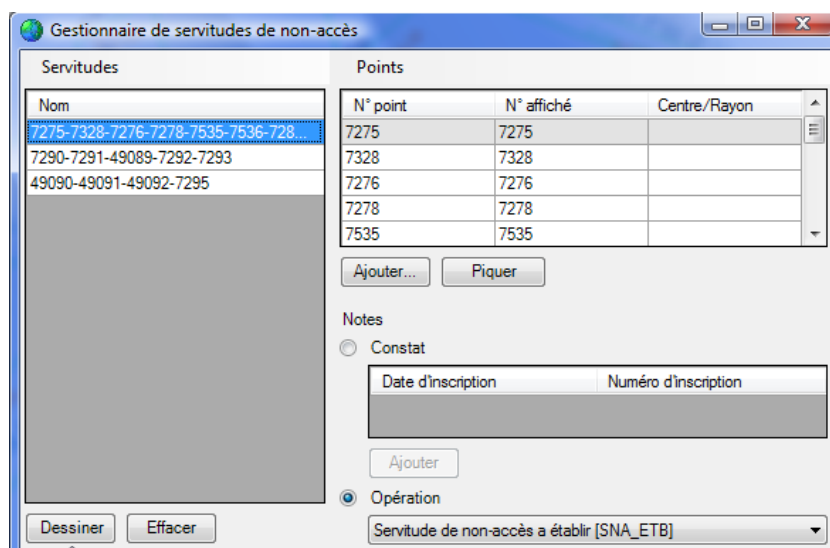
Gestionnaire de servitudes de non-accès

Servitudes

| Nom |
|---|
| 7275-7328-7276-7278-7535-7536-728... |
| 7290-7291-49089-7292-7293 |
| 49090-49091-49092-7295 |

Dessiner Effacer

Points

| N° point | N° affiché | Centre/Rayon |
|---|---|---|
| 7275 | 7275 | |
| 7328 | 7328 | |
| 7276 | 7276 | |
| 7278 | 7278 | |
| 7535 | 7535 | |

Ajouter... Piquer

Notes

Constat

| Date d'inscription | Numéro d'inscription |
|---|---|

Ajouter

Opération

Servitude de non-accès a établir [SNA_ETB]